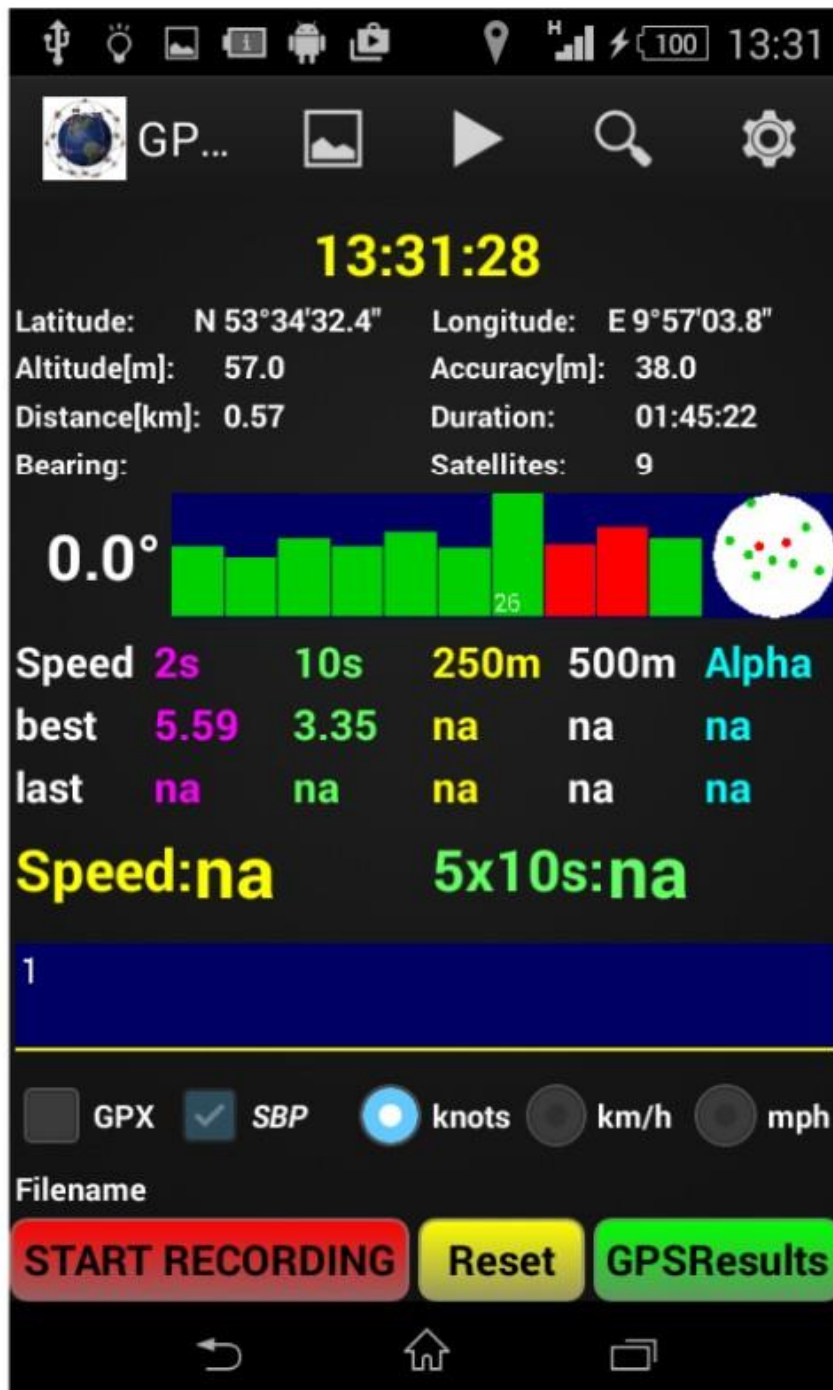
H 100 13:31

GP...

13:31:28

Latitude: N 53°34'32.4"
Longitude: E 9°57'03.8"
Altitude[m]: 57.0
Accuracy[m]: 38.0
Distance[km]: 0.57
Duration: 01:45:22
Bearing:
Satellites: 9

0.0°

26

| Speed | 2s | 10s | 250m | 500m | Alpha |
|---|---|---|---|---|---|
| best | 5.59 | 3.35 | na | na | na |
| last | na | na | na | na | na |

Speed:na 5x10s:na

1

GPX SBP knots km/h mph

Filename

START RECORDING Reset GPSResults